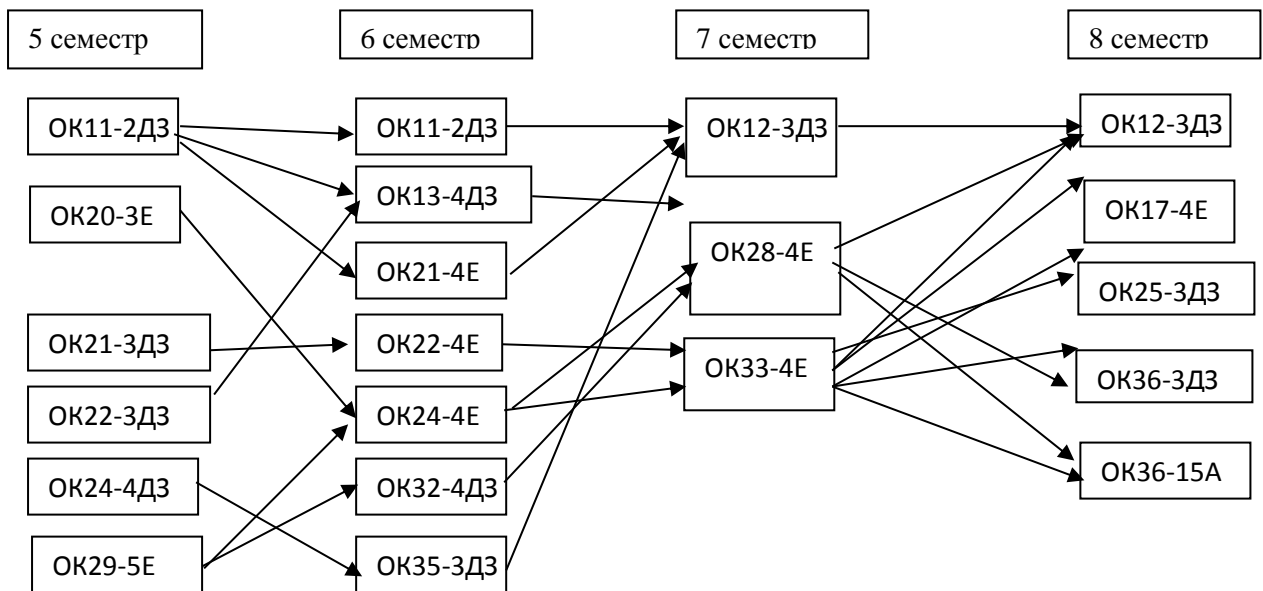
5 семестр

6 семестр

7 семестр

8 семестр

ОК11-2ДЗ

ОК20-3Е

ОК21-3ДЗ

ОК22-3ДЗ

ОК24-4ДЗ

ОК29-5Е

ОК11-2ДЗ

ОК13-4ДЗ

ОК21-4Е

ОК22-4Е

ОК24-4Е

ОК32-4ДЗ

ОК35-3ДЗ

ОК12-3ДЗ

ОК28-4Е

ОК33-4Е

ОК12-3ДЗ

ОК17-4Е

ОК25-3ДЗ

ОК36-3ДЗ

ОК36-15А